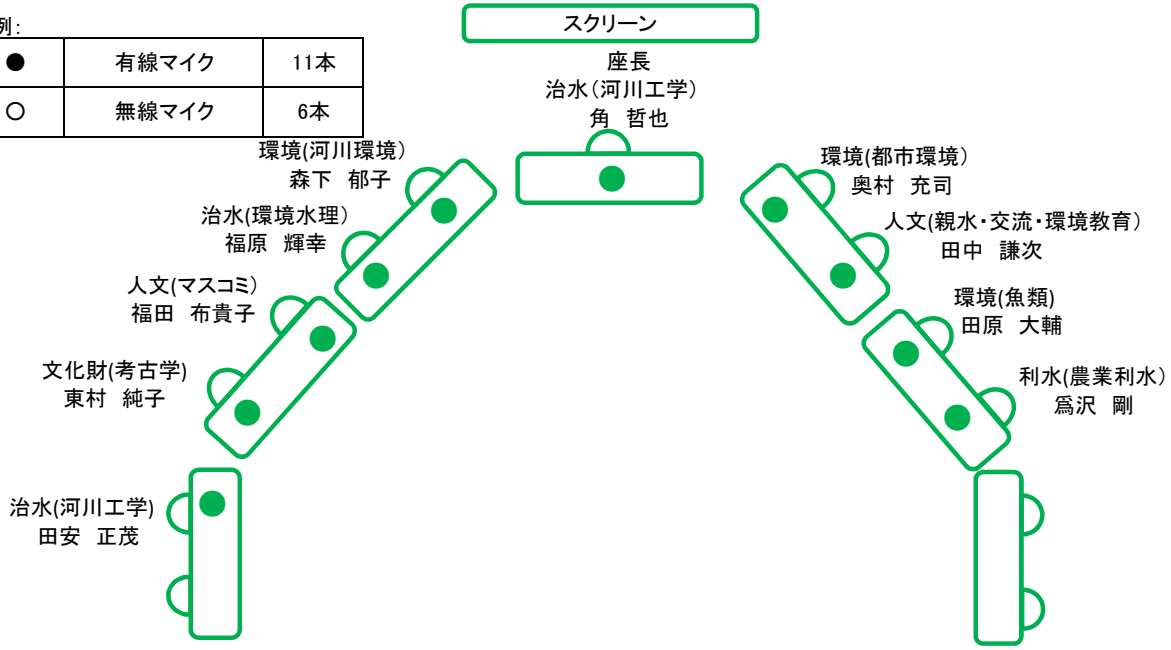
例：

| ● | 有線マイク | 11本 |
|---|---|---|
| ○ | 無線マイク | 6本 |

スクリーン

座長
治水（河川工学）
角　哲也

環境(河川環境）
森下　郁子

治水(環境水理）
福原　輝幸

人文(マスコミ）
福田　布貴子

文化財(考古学)
東村　純子

治水(河川工学)
田安　正茂

環境(都市環境）
奥村　充司

人文(親水・交流・環境教育）
田中　謙次

環境(魚類)
田原　大輔

利水(農業利水）
爲沢　剛